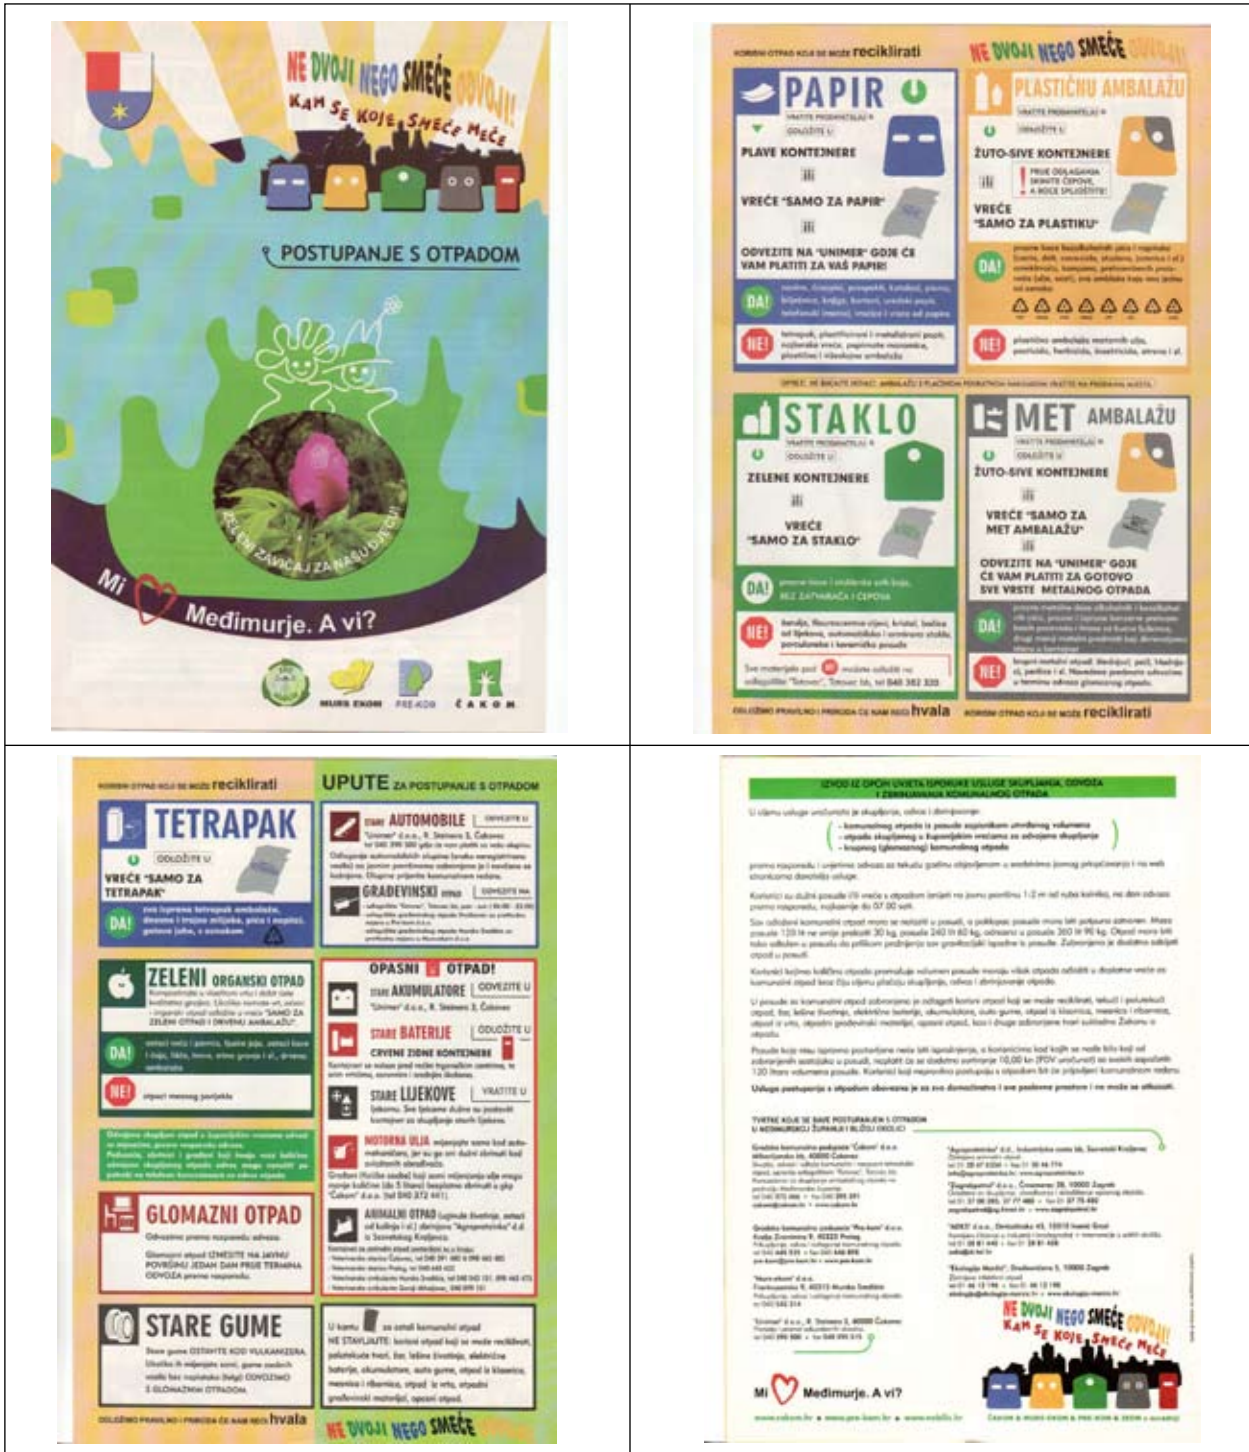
NE DVOJI NEGO SMEĆE ODVOJI!
KAM SE KOJE SMEĆE MEĆE

POSTUPANJE S OTPADOM

ZELENI ZAVIČAJ ZA NAŠU DJECU

Mi Međimurje. A vi?

MURS EKOM PRE-KOM ČAKOM

KORISNI OTPAD KOJI SE MOŽE reciklirati

NE DVOJI NEGO SMEĆE ODVOJI

PAPIR

PLAVE KONTEJNERE

VREĆE "SAMO ZA PAPIR"

ODVEZITE NA "UNIMER" GDJE ĆE VAM PLATITI ZA VAŠ PAPIR!

DA!

NE!

PLASTIČNU AMBALAŽU

ŽUTO-SIVE KONTEJNERE

VREĆE "SAMO ZA PLASTIKU"

DA!

NE!

STAKLO

ZELENE KONTEJNERE

VREĆE "SAMO ZA STAKLO"

DA!

NE!

MET AMBALAŽU

ŽUTO-SIVE KONTEJNERE

VREĆE "SAMO ZA MET AMBALAŽU"

ODVEZITE NA "UNIMER" GDJE ĆE VAM PLATITI ZA GOTOVO SVE VRSTE METALNOG OTPADA

DA!

NE!

hvala

KORISNI OTPAD KOJI SE MOŽE reciklirati

KORISNI OTPAD KOJI SE MOŽE reciklirati

TETRAPAK

VREĆE "SAMO ZA TETRAPAK"

DA!

ZELENI ORGANSKI OTPAD

DA!

NE!

GLOMAZNI OTPAD

STARE GUME

hvala

UPUTE ZA POSTUPANJE S OTPADOM

STARE AUTOMOBILE

GRAĐEVINSKI OTPAD

OPASNI OTPAD!

STARE AKUMULATORE

STARE BATERIJE

CRVENE ZIDNE KONTEJNERE

STARE LIJEKOVE

MOTORNA ULJA

ANIMALNI OTPAD

NE DVOJI NEGO SMEĆE

IZVOD IZ OPĆIH UVJETA ISPORUKE USLUGE SKUPLJANJA, ODVOZA I ZBRINJAVANJA KOMUNALNOG OTPADA

NE DVOJI NEGO SMEĆE ODVOJI!
KAM SE KOJE SMEĆE MEĆE

Mi Međimurje. A vi?